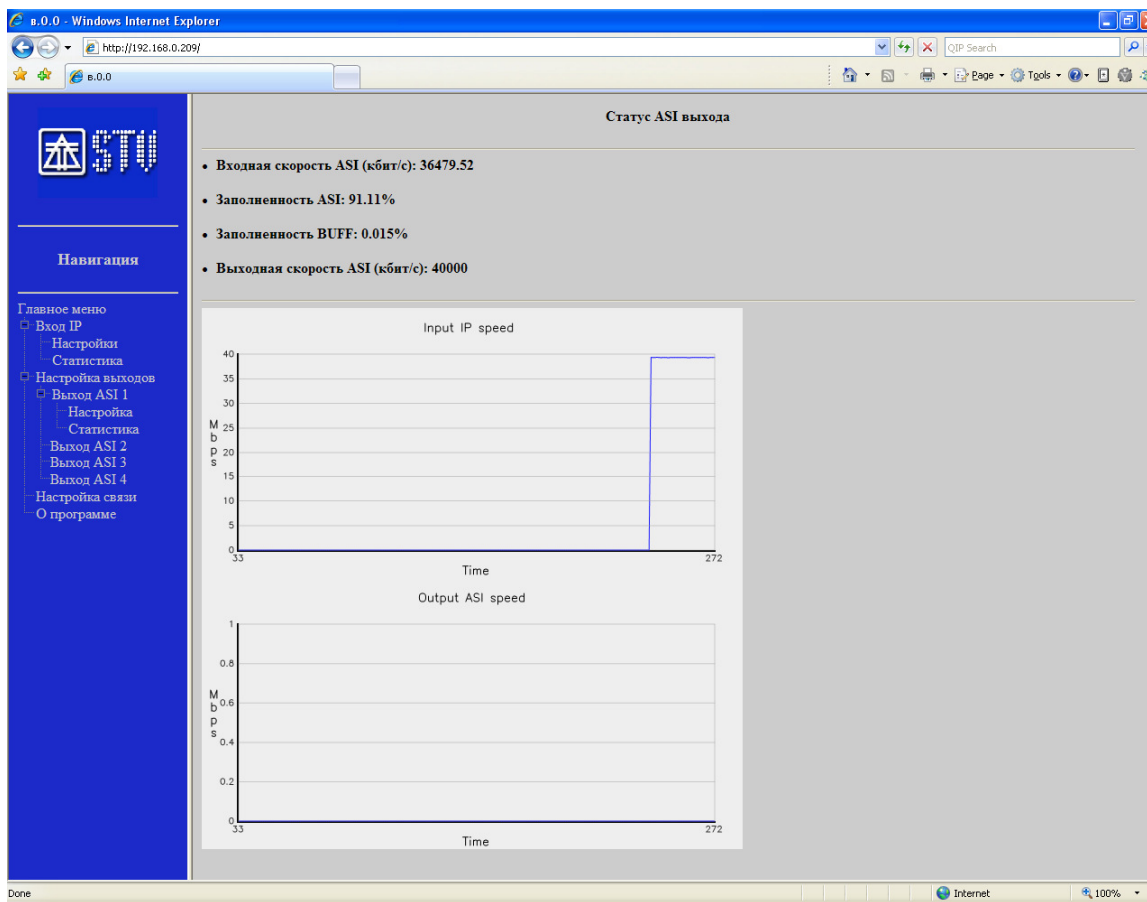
в.0.0 - Windows Internet Explorer

http://192.168.0.209/

QIP Search

в.0.0

Page Tools

STV

Навигация

Главное меню
Вход IP
Настройки
Статистика
Настройка выходов
Выход ASI 1
Настройка
Статистика
Выход ASI 2
Выход ASI 3
Выход ASI 4
Настройка связи
О программе

Статус ASI выхода

• Входная скорость ASI (кбит/с): 36479.52

• Заполненность ASI: 91.11%

• Заполненность BUFF: 0.015%

• Выходная скорость ASI (кбит/с): 40000

Input IP speed

40
35
30
25
20
15
10
5
0
Mbps
33
272
Time

Output ASI speed

1
0.8
0.6
0.4
0.2
0
Mbps
33
272
Time

Done

Internet

100%